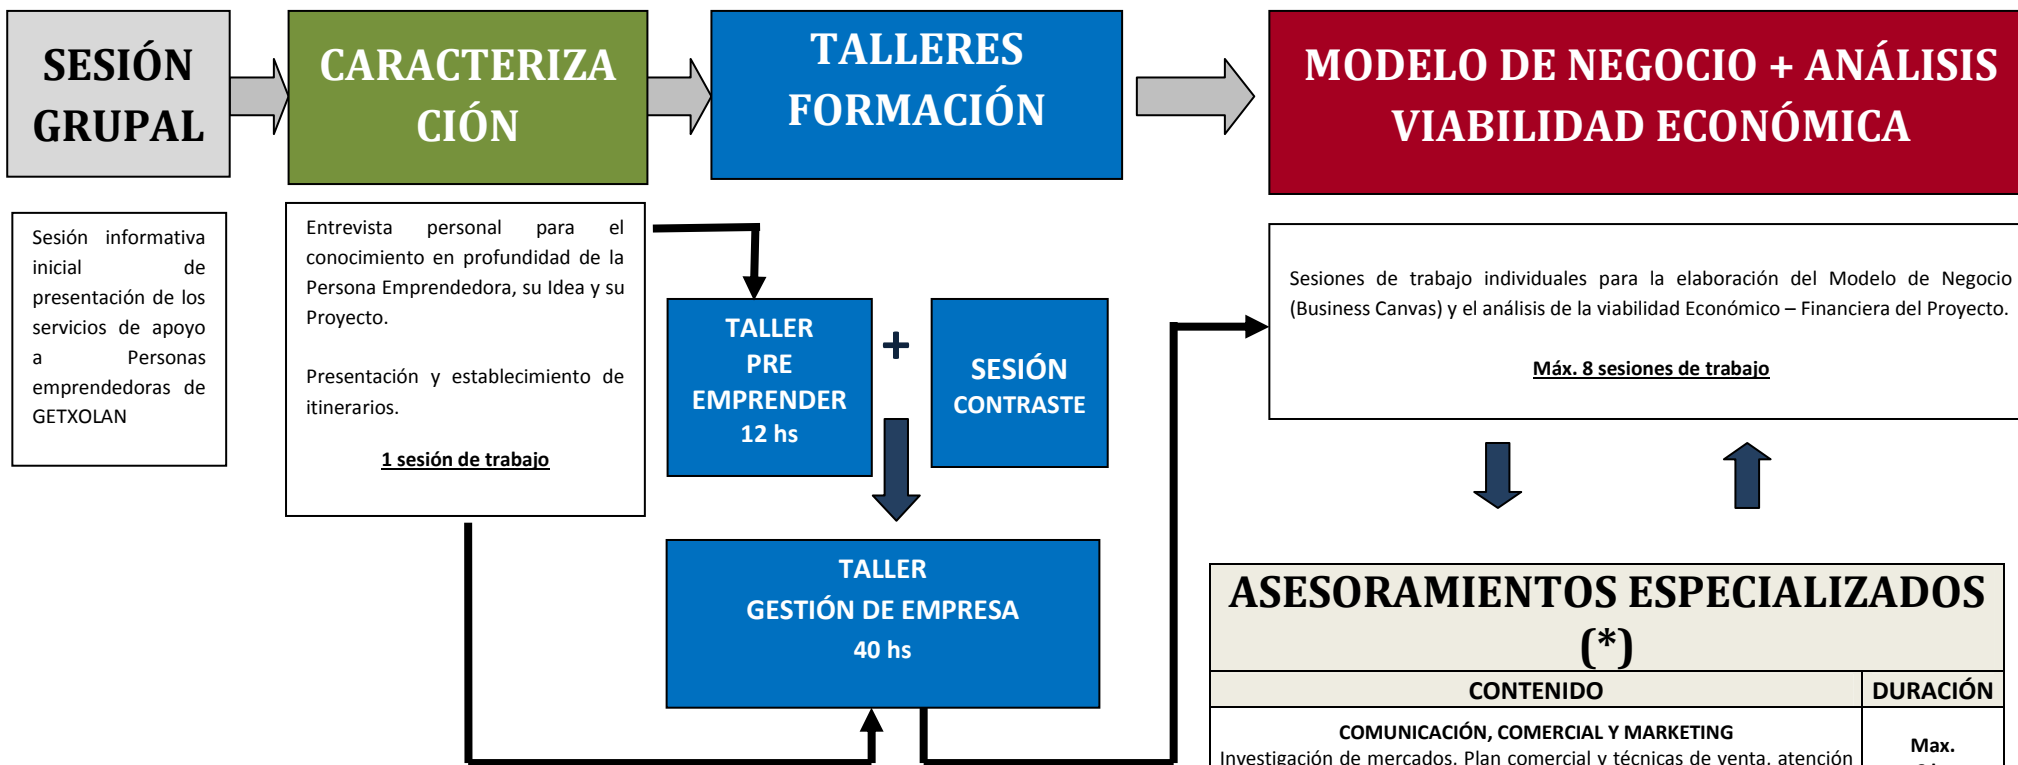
SESIÓN GRUPAL

CARACTERIZACIÓN

TALLERES FORMACIÓN

MODELO DE NEGOCIO + ANÁLISIS VIABILIDAD ECONÓMICA

Sesión informativa inicial de presentación de los servicios de apoyo a Personas emprendedoras de GETXOLAN

Entrevista personal para el conocimiento en profundidad de la Persona Emprendedora, su Idea y su Proyecto.

Presentación y establecimiento de itinerarios.

1 sesión de trabajo

TALLER PRE EMPRENDER 12 hs

+

SESIÓN CONTRASTE

TALLER GESTIÓN DE EMPRESA 40 hs

Sesiones de trabajo individuales para la elaboración del Modelo de Negocio (Business Canvas) y el análisis de la viabilidad Económico – Financiera del Proyecto.

Máx. 8 sesiones de trabajo

ASESORAMIENTOS ESPECIALIZADOS (*)

| CONTENIDO | DURACIÓN |
|---|---|
| COMUNICACIÓN, COMERCIAL Y MARKETING Investigación de mercados. Plan comercial y técnicas de venta, atención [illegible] | Max. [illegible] |